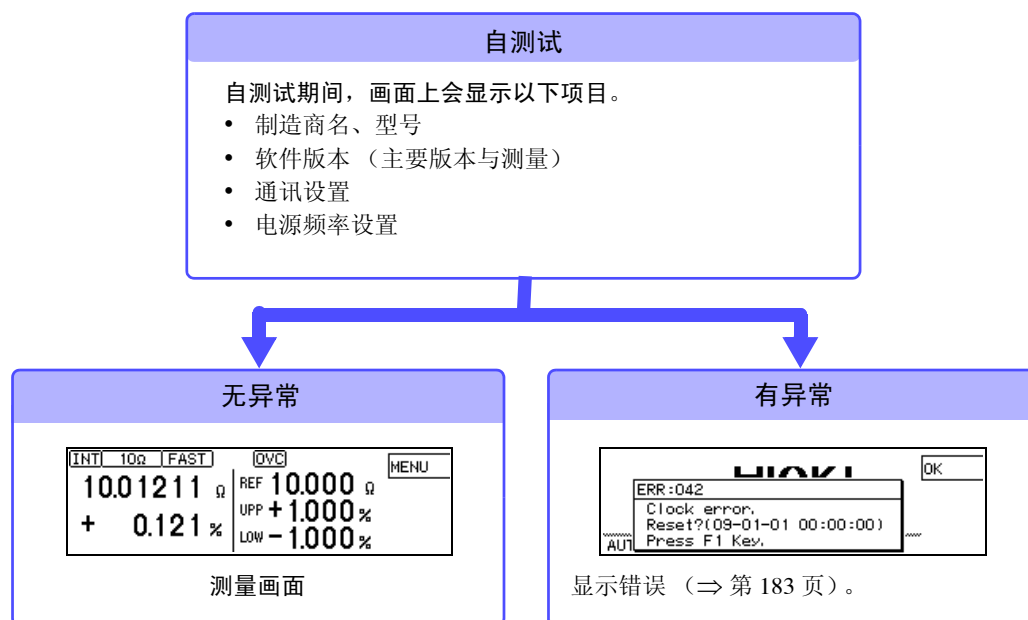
自测试

自测试期间，画面上会显示以下项目。
• 制造商名、型号
• 软件版本 （主要版本与测量）
• 通讯设置
• 电源频率设置

无异常

INT 10Ω FAST OVC MENU
10.01211 Ω REF 10.000 Ω
+ 0.121 % UPP +1.000 %
LOW −1.000 %

测量画面

有异常

HIOKI OK
ERR:042
Clock error.
Reset?(09-01-01 00:00:00)
AUT Press F1 Key.

显示错误 （⇒ 第 183 页）。